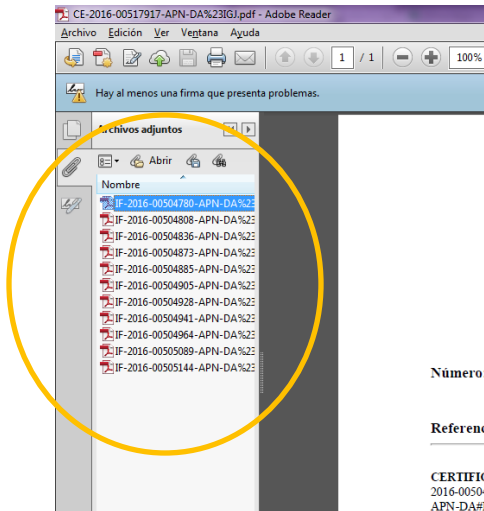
CE-2016-00517917-APN-DA%23IGJ.pdf - Adobe Reader

Archivo Edición Ver Ventana Ayuda

1 / 1 100%

Hay al menos una firma que presenta problemas.

Archivos adjuntos

Abrir

Nombre

IF-2016-00504780-APN-DA%23
IF-2016-00504808-APN-DA%23
IF-2016-00504836-APN-DA%23
IF-2016-00504873-APN-DA%23
IF-2016-00504885-APN-DA%23
IF-2016-00504905-APN-DA%23
IF-2016-00504928-APN-DA%23
IF-2016-00504941-APN-DA%23
IF-2016-00504964-APN-DA%23
IF-2016-00505089-APN-DA%23
IF-2016-00505144-APN-DA%23

Número

Referenc

CERTIFIC
2016-0050
APN-DA#